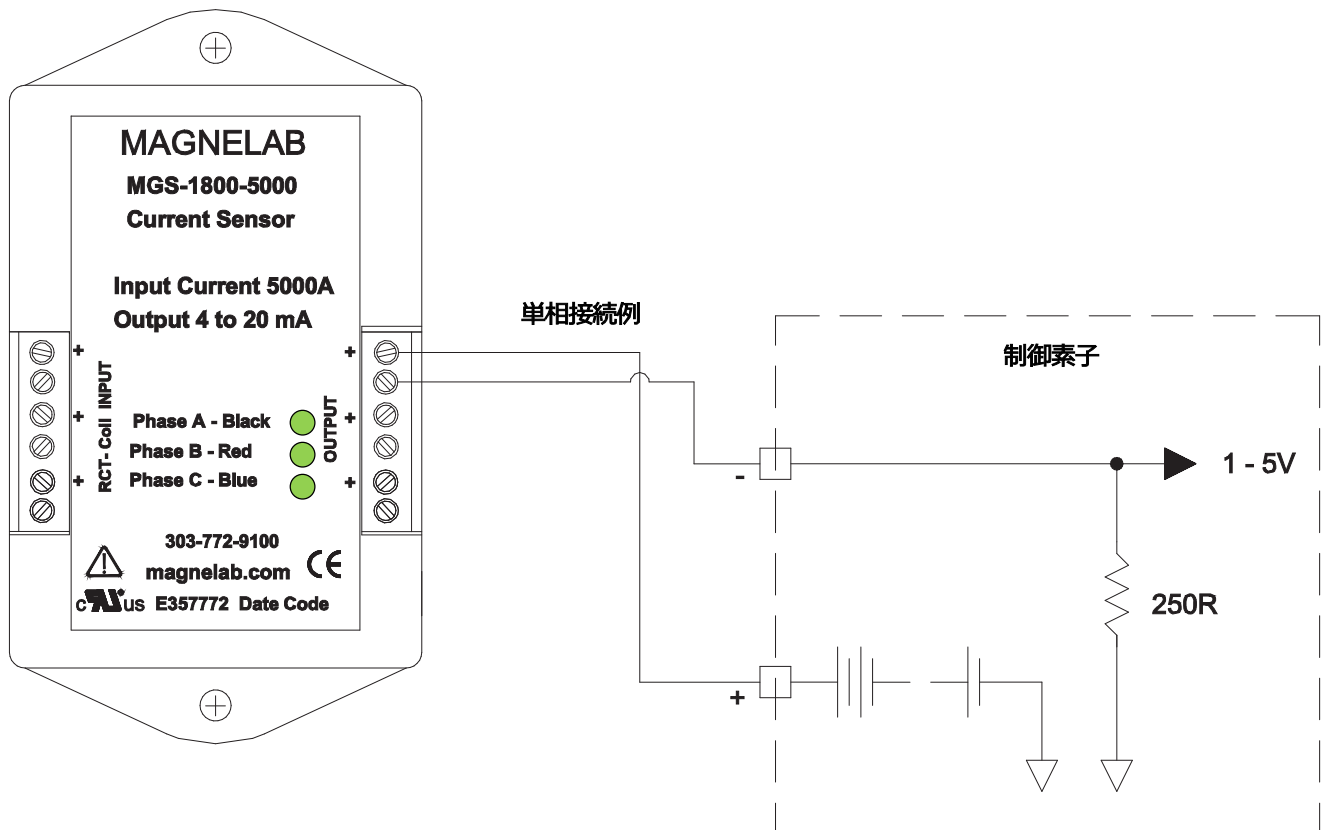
MAGNELAB
MGS-1800-5000
Current Sensor

Input Current 5000A
Output 4 to 20 mA

単相接続例

制御素子

+
+
+
RCT- Coil INPUT

Phase A - Black
Phase B - Red
Phase C - Blue

OUTPUT
+
+
+

-
1 - 5V

250R

+

303-772-9100
magnelab.com
CE
c UL us E357772 Date Code